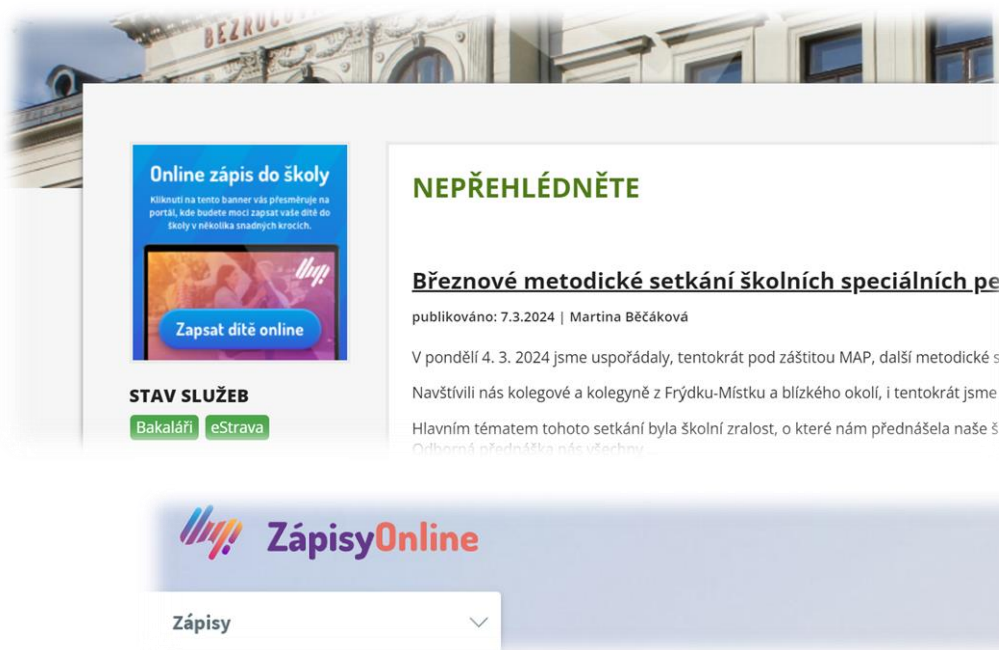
BEZRUČ

Online zápis do školy

Kliknutí na tento banner vás přesměruje na portál, kde budete moci zapsat vaše dítě do školy v několika snadných krocích.

Zapsat dítě online

STAV SLUŽEB

Bakaláři eStrava

NEPŘEHLÉDNĚTE

Březnové metodické setkání školních speciálních pe

publikováno: 7.3.2024 | Martina Běčáková

V pondělí 4. 3. 2024 jsme uspořádaly, tentokrát pod záštitou MAP, další metodické s

Navštívili nás kolegové a kolegyně z Frýdku-Místku a blízkého okolí, i tentokrát jsme

Hlavním tématem tohoto setkání byla školní zralost, o které nám přednášela naše š Odborná přednáška nás všechny...

ZápisyOnline

Zápisy